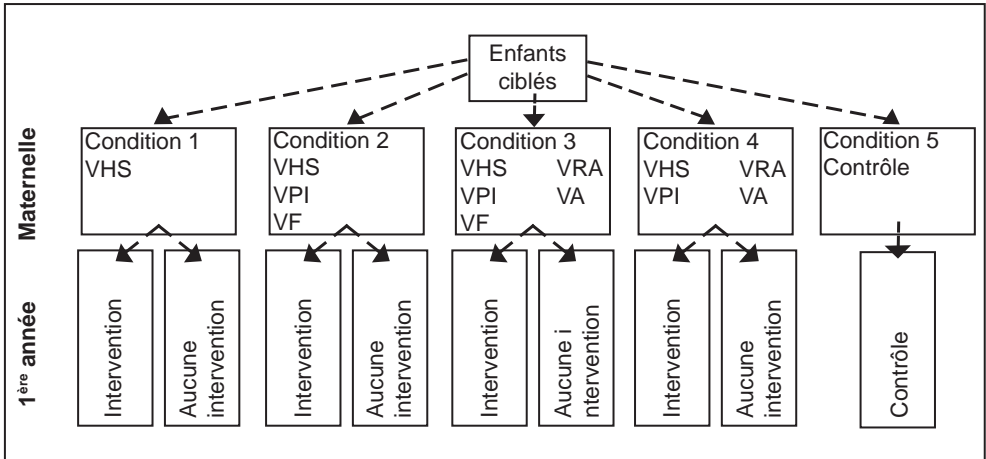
Enfants ciblés

Maternelle

Condition 1
VHS

Condition 2
VHS
VPI
VF

Condition 3
VHS VRA
VPI VA
VF

Condition 4
VHS VRA
VPI VA

Condition 5
Contrôle

1ère année

Intervention

Aucune intervention

Intervention

Aucune intervention

Intervention

Aucune i ntervention

Intervention

Aucune intervention

Contrôle